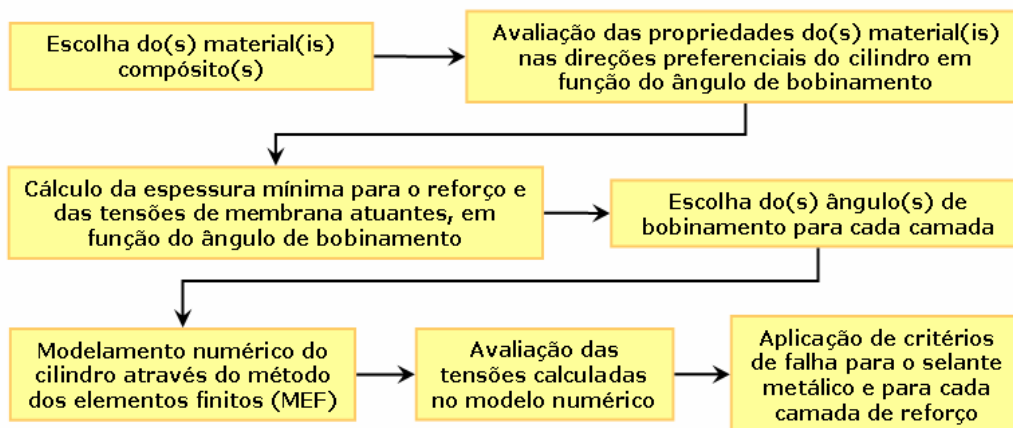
Escolha do(s) material(is) compósito(s)

Avaliação das propriedades do(s) material(is) nas direções preferenciais do cilindro em função do ângulo de bobinamento

Cálculo da espessura mínima para o reforço e das tensões de membrana atuantes, em função do ângulo de bobinamento

Escolha do(s) ângulo(s) de bobinamento para cada camada

Modelamento numérico do cilindro através do método dos elementos finitos (MEF)

Avaliação das tensões calculadas no modelo numérico

Aplicação de critérios de falha para o selante metálico e para cada camada de reforço